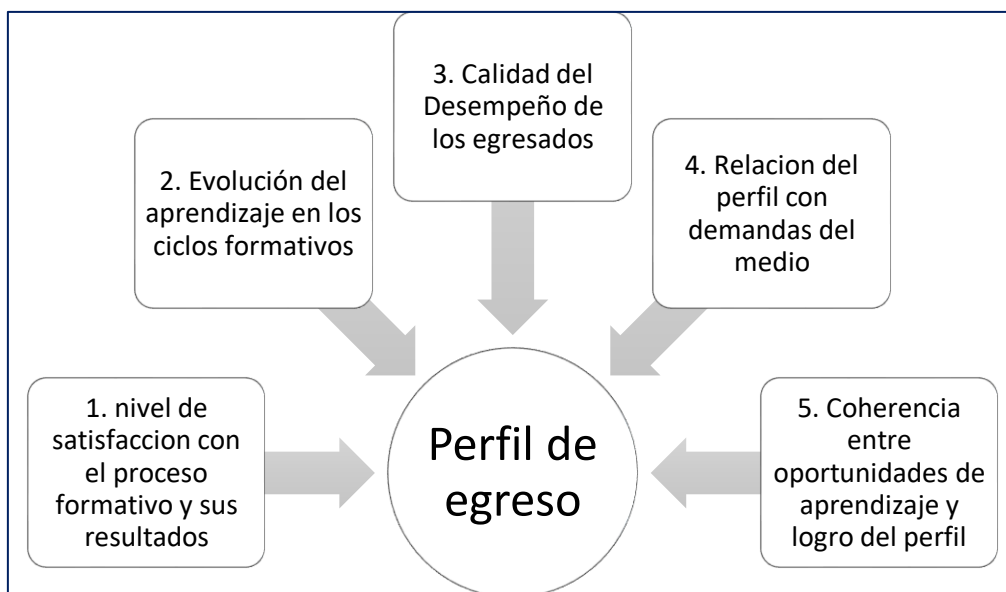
3. Calidad del Desempeño de los egresados

2. Evolución del aprendizaje en los ciclos formativos

4. Relacion del perfil con demandas del medio

1. nivel de satisfaccion con el proceso formativo y sus resultados

Perfil de egreso

5. Coherencia entre oportunidades de aprendizaje y logro del perfil